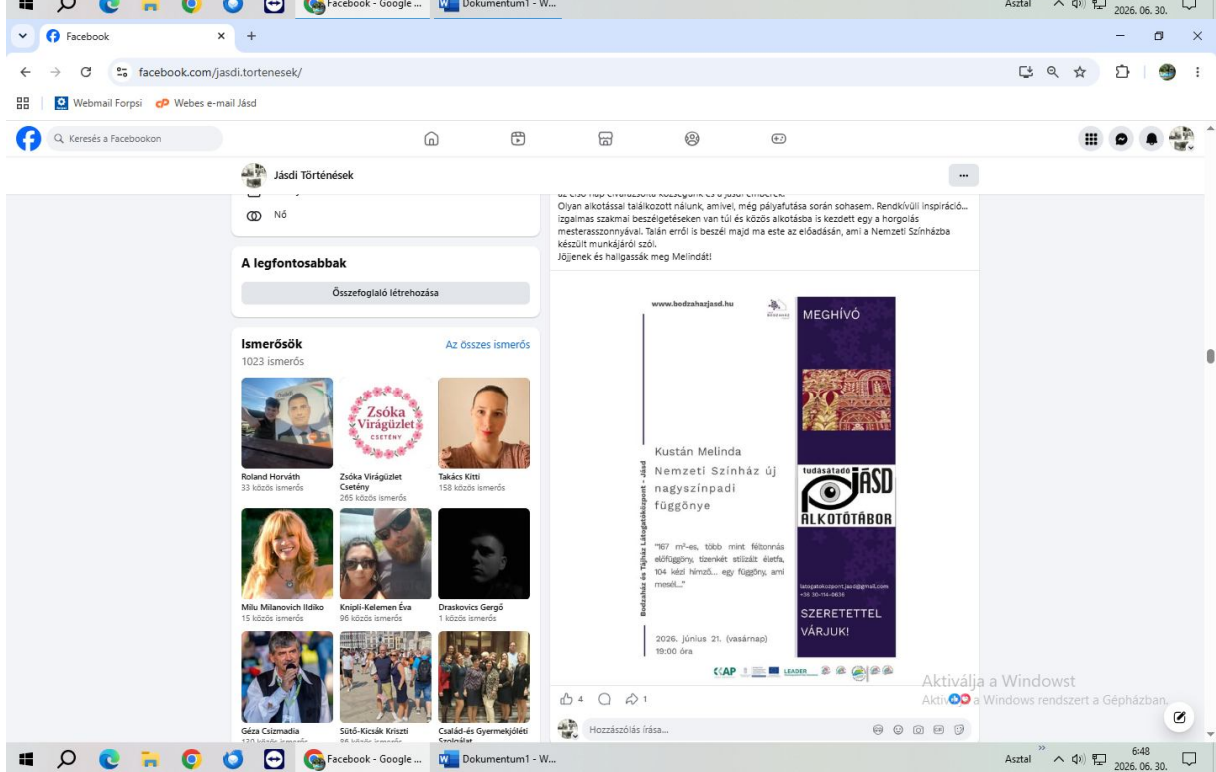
Facebook - Google ... Dokumentum1 - W... Asztal 2026. 06. 30.

Facebook

facebook.com/jasdi.tortenesek/

Webmail Forpsi Webes e-mail Jásd

Keresés a Facebookon

Jásdi Történések

Nő

A legfontosabbak

Összefoglaló létrehozása

Ismerősök
1023 ismerős
Az összes ismerős

Roland Horváth
33 közös ismerős

Zsóka Virágüzlet Csetény
265 közös ismerős

Takács Kitti
158 közös ismerős

Milu Milanovich Ildikó
15 közös ismerős

Knipli-Kelemen Éva
96 közös ismerős

Draskovics Gergő
1 közös ismerős

Géza Csizmadia
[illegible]

Sütő-Kicsák Kriszti
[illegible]

Család-és Gyermekjóléti Szolgálat
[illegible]

Zsóka Virágüzlet CSETÉNY

Olyan alkotással találkozott nálunk, amivel, még pályafutása során sohasem. Rendkívüli inspiráció... izgalmas szakmai beszélgetéseken van túl és közös alkotásba is kezdett egy a horgolás mesterasszonnyával. Talán erről is beszél majd ma este az előadásán, ami a Nemzeti Színházba készült munkájáról szól.
Jöjjenek és hallgassák meg Melindát!

www.bodzahazjasd.hu

MEGHÍVÓ

Kustán Melinda
Nemzeti Színház új nagyszínpadi függönye

"167 m²-es, több mint féltonnás előfüggöny, tizenkét stilizált életfa, 104 kézi hímző... egy függöny, ami mesél..."

Bodzaház és Tájház Látogatóközpont - Jásd

tudásátadó JÁSD ALKOTÓTÁBOR

latogatokozpont.jasd@gmail.com
+36 30-114-0636

SZERETETTEL VÁRJUK!

2026. június 21. (vasárnap)
19:00 óra

CAP LEADER

4 1

Hozzászólás írása...

Aktiválja a Windowst
Aktiválja a Windows rendszert a Gépházban.

Facebook - Google ... Dokumentum1 - W... Asztal 6:48 2026. 06. 30.